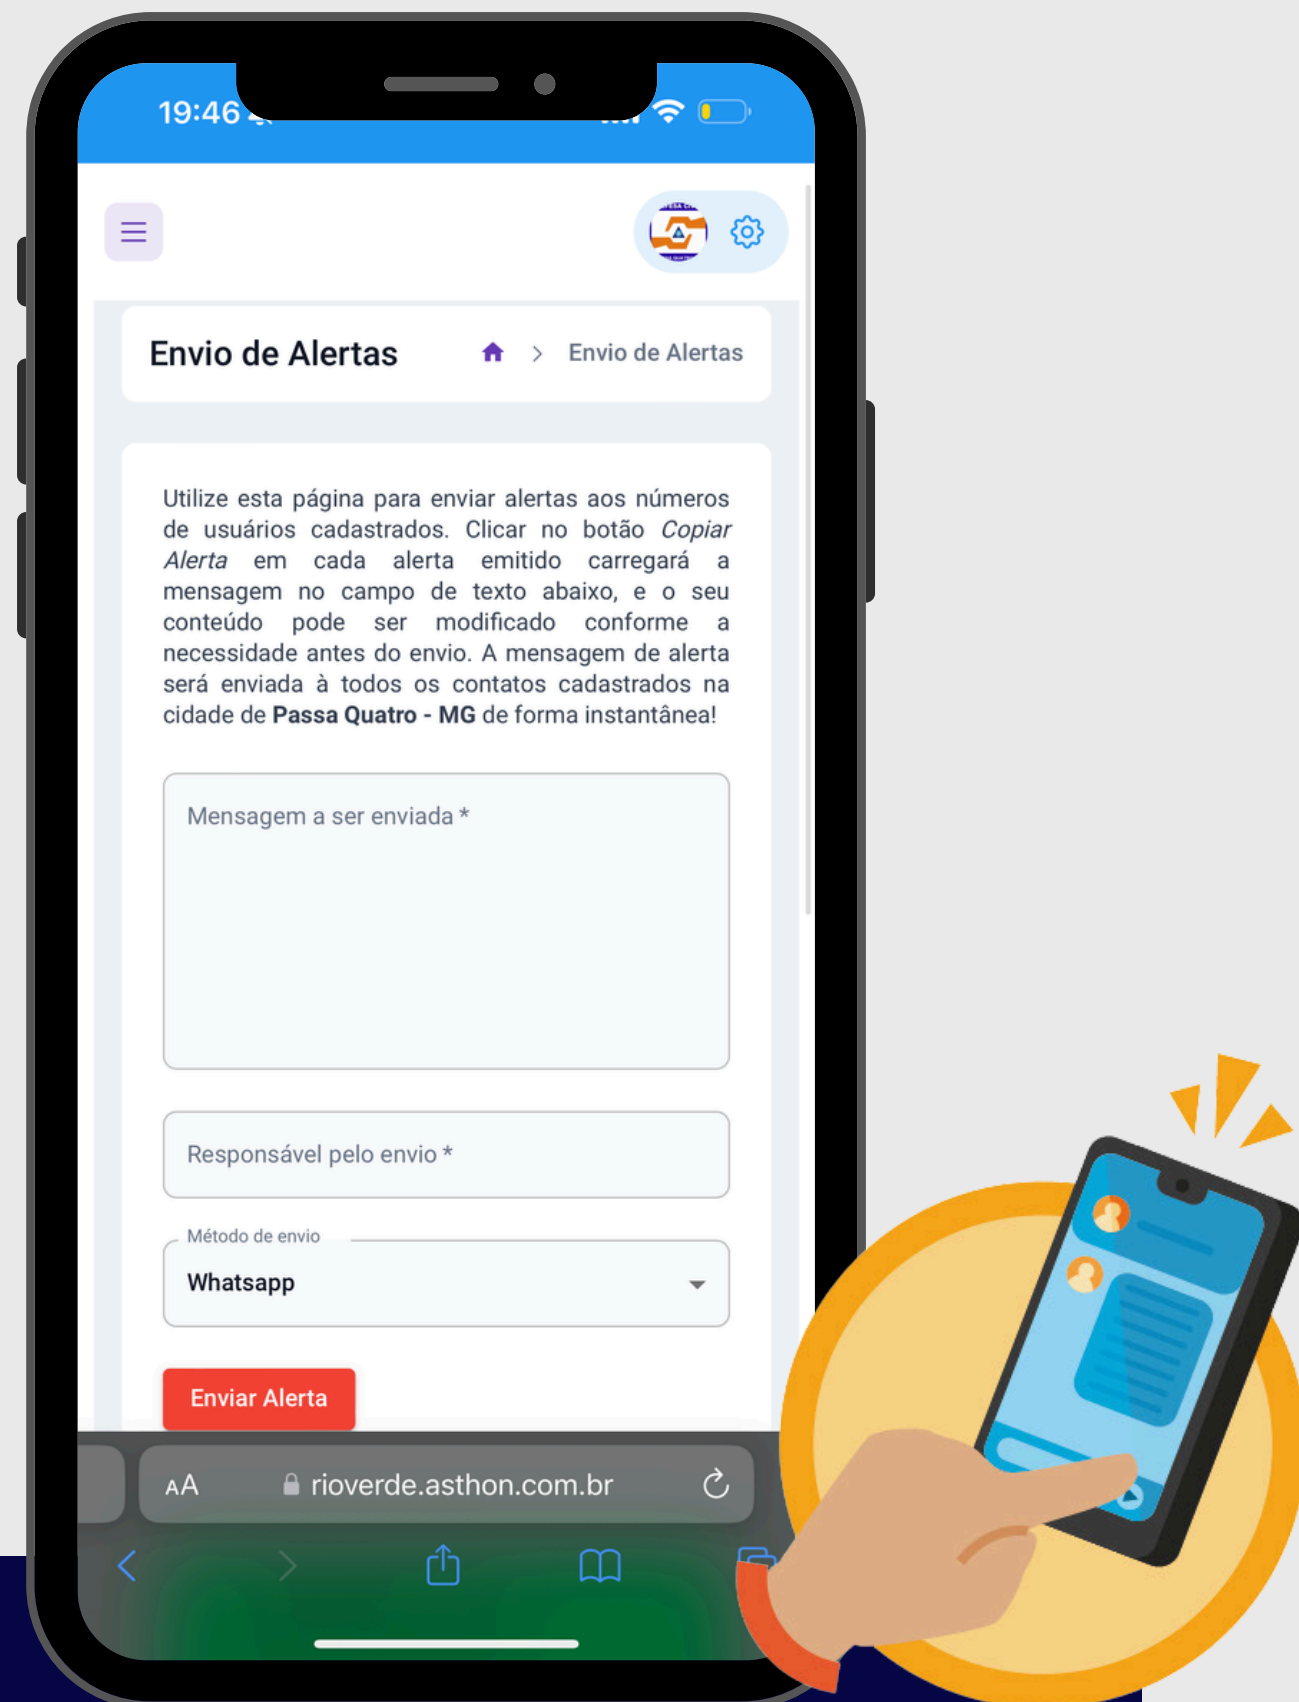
19:46

Envio de Alertas

Envio de Alertas

Utilize esta página para enviar alertas aos números de usuários cadastrados. Clicar no botão *Copiar Alerta* em cada alerta emitido carregará a mensagem no campo de texto abaixo, e o seu conteúdo pode ser modificado conforme a necessidade antes do envio. A mensagem de alerta será enviada à todos os contatos cadastrados na cidade de **Passa Quatro - MG** de forma instantânea!

Mensagem a ser enviada *

Responsável pelo envio *

Método de envio

Whatsapp

Enviar Alerta

AA rioverde.asthon.com.br